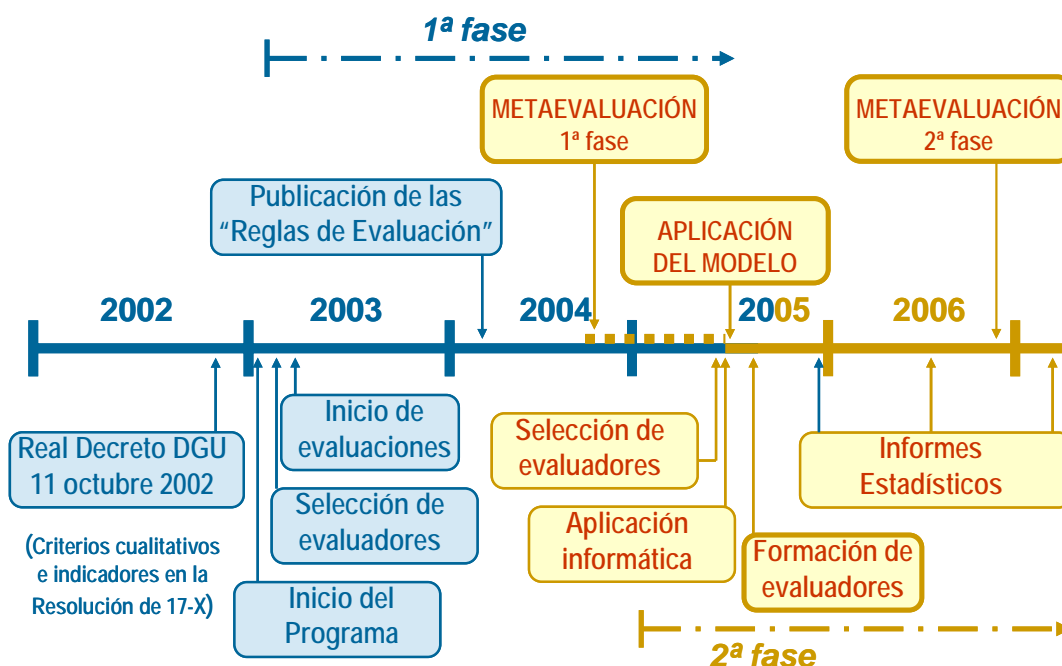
1ª fase

METAEVALUACIÓN
1ª fase

METAEVALUACIÓN
2ª fase

Publicación de las "Reglas de Evaluación"

APLICACIÓN DEL MODELO

2002

2003

2004

2005

2006

Inicio de evaluaciones

Real Decreto DGU
11 octubre 2002

(Criterios cualitativos e indicadores en la Resolución de 17-X)

Selección de evaluadores

Inicio del Programa

Selección de evaluadores

Aplicación informática

Formación de evaluadores

Informes Estadísticos

2ª fase